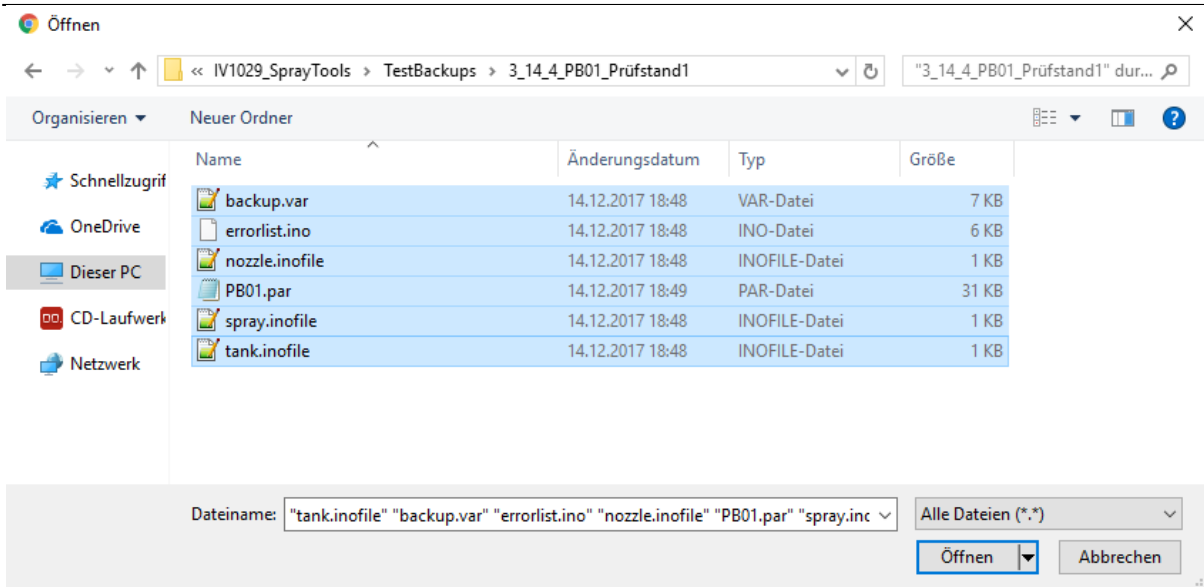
Öffnen

« IV1029_SprayTools › TestBackups › 3_14_4_PB01_Prüfstand1

"3_14_4_PB01_Prüfstand1" dur...

Organisieren ▾ Neuer Ordner

Schnellzugrif
OneDrive
Dieser PC
CD-Laufwerk
Netzwerk

| Name | Änderungsdatum | Typ | Größe |
|---|---|---|---|
| backup.var | 14.12.2017 18:48 | VAR-Datei | 7 KB |
| errorlist.ino | 14.12.2017 18:48 | INO-Datei | 6 KB |
| nozzle.inofile | 14.12.2017 18:48 | INOFILE-Datei | 1 KB |
| PB01.par | 14.12.2017 18:49 | PAR-Datei | 31 KB |
| spray.inofile | 14.12.2017 18:48 | INOFILE-Datei | 1 KB |
| tank.inofile | 14.12.2017 18:48 | INOFILE-Datei | 1 KB |

Dateiname: "tank.inofile" "backup.var" "errorlist.ino" "nozzle.inofile" "PB01.par" "spray.inc

Alle Dateien (*.*)

Öffnen

Abbrechen